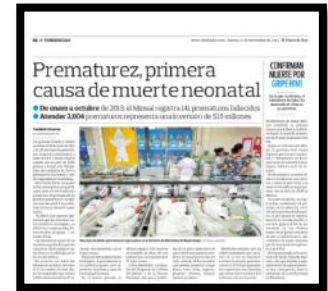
Prematurez, primera causa de muerte neonatal

De enero a octubre de 2013, el Minsal registra 141 prematuros fallecidos

Atender 2,804 prematuros representa una inversión de $15 millones

CONFIRMAN MUERTE POR GRIPE AH1N1

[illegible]